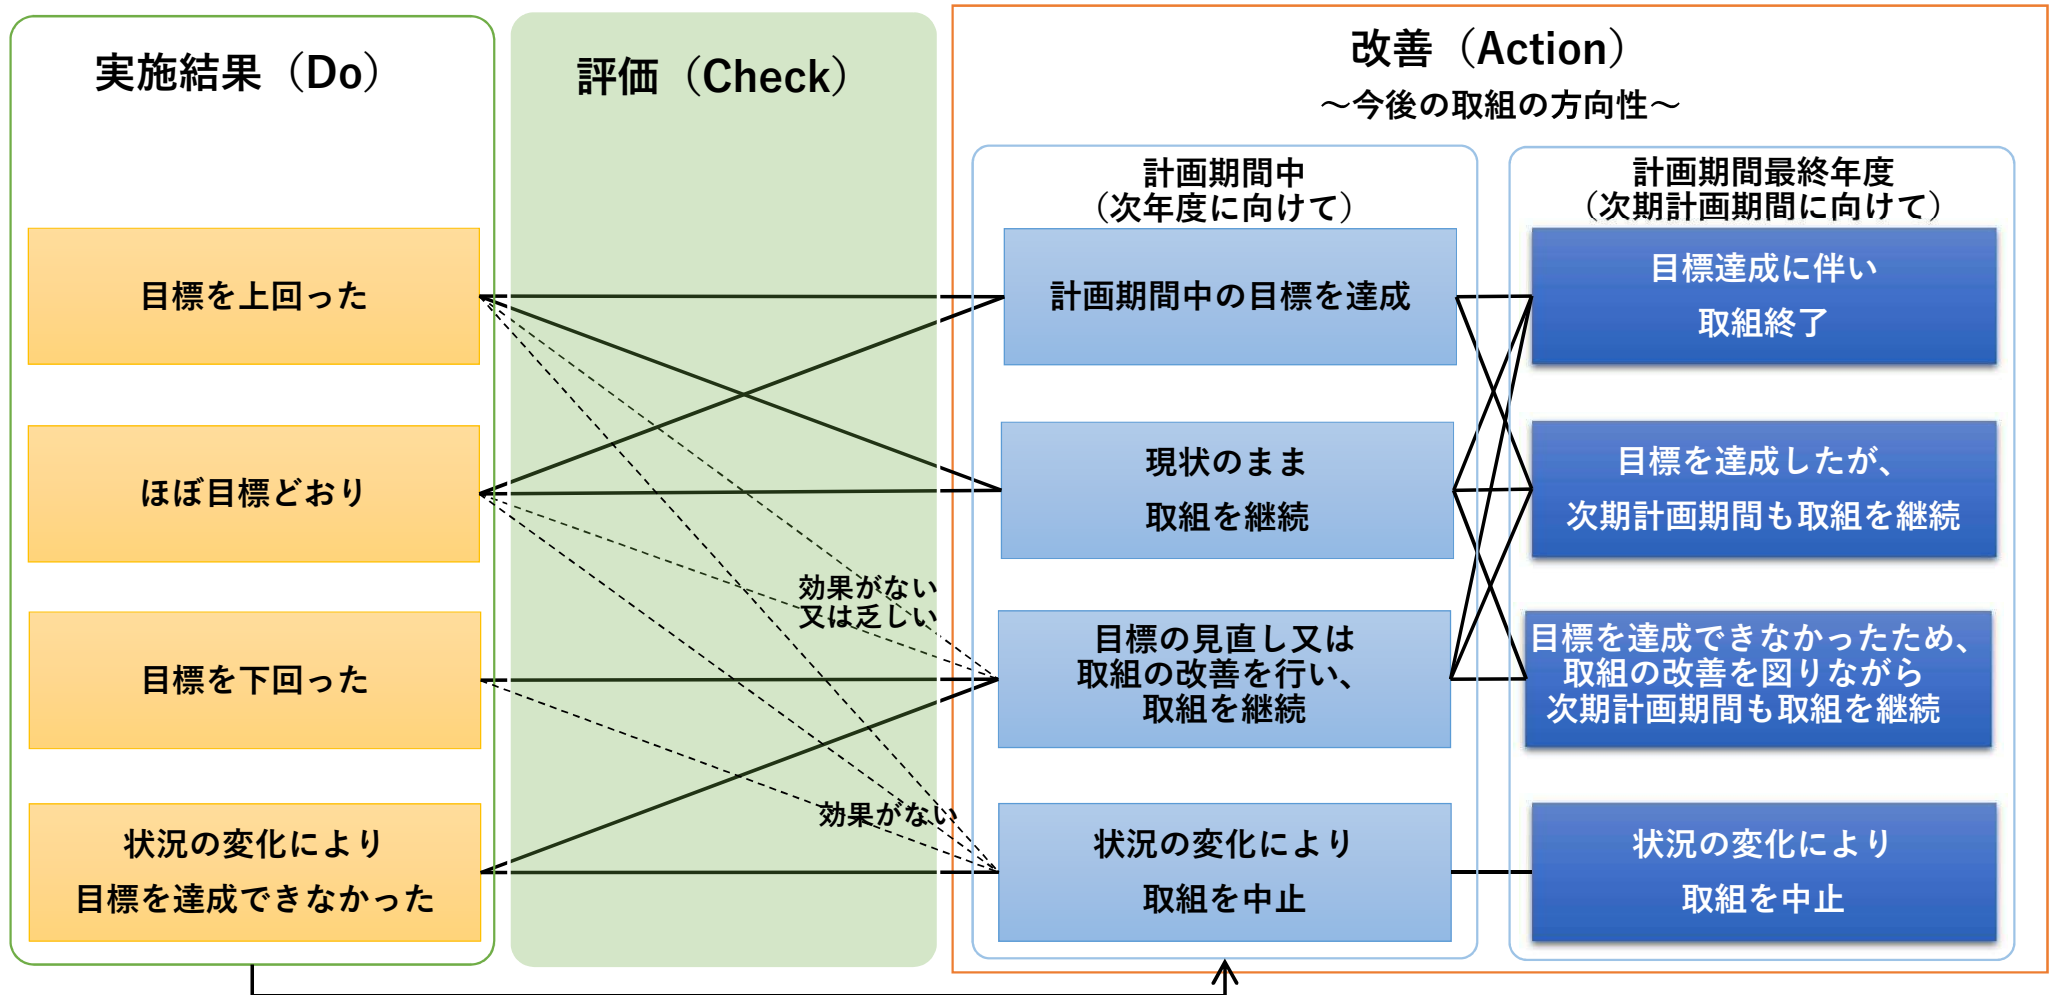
実施結果（Do）

評価（Check）

改善（Action）
～今後の取組の方向性～

計画期間中
（次年度に向けて）

計画期間最終年度
（次期計画期間に向けて）

目標を上回った

ほぼ目標どおり

目標を下回った

状況の変化により
目標を達成できなかった

効果がない
又は乏しい

効果がない

計画期間中の目標を達成

現状のまま
取組を継続

目標の見直し又は
取組の改善を行い、
取組を継続

状況の変化により
取組を中止

目標達成に伴い
取組終了

目標を達成したが、
次期計画期間も取組を継続

目標を達成できなかったため、
取組の改善を図りながら
次期計画期間も取組を継続

状況の変化により
取組を中止